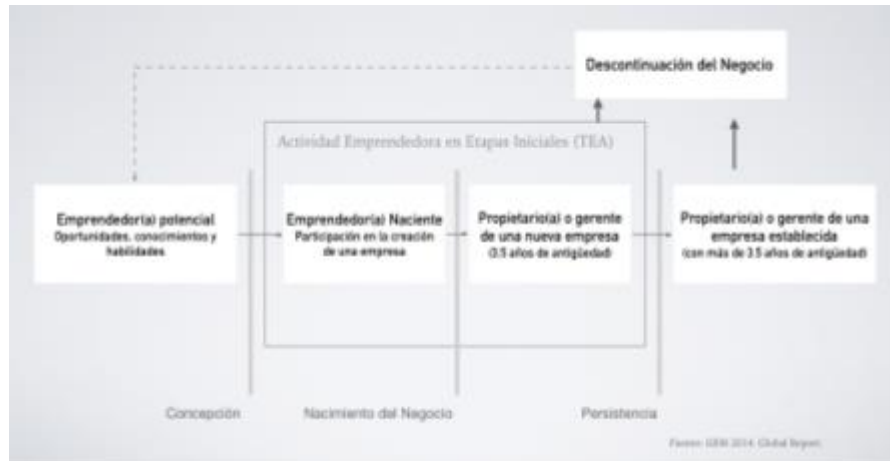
Descontinuación del Negocio

Actividad Emprendedora en Etapas Iniciales (TEA)

Emprendedor(a) potencial
Oportunidades, conocimientos y habilidades

Emprendedor(a) Naciente
Participación en la creación de una empresa

Propietario(a) o gerente de una nueva empresa
(3.5 años de antigüedad)

Propietario(a) o gerente de una empresa establecida
(con más de 3.5 años de antigüedad)

Concepción

Nacimiento del Negocio

Persistencia

Fuente: GEM 2014. Global Report.